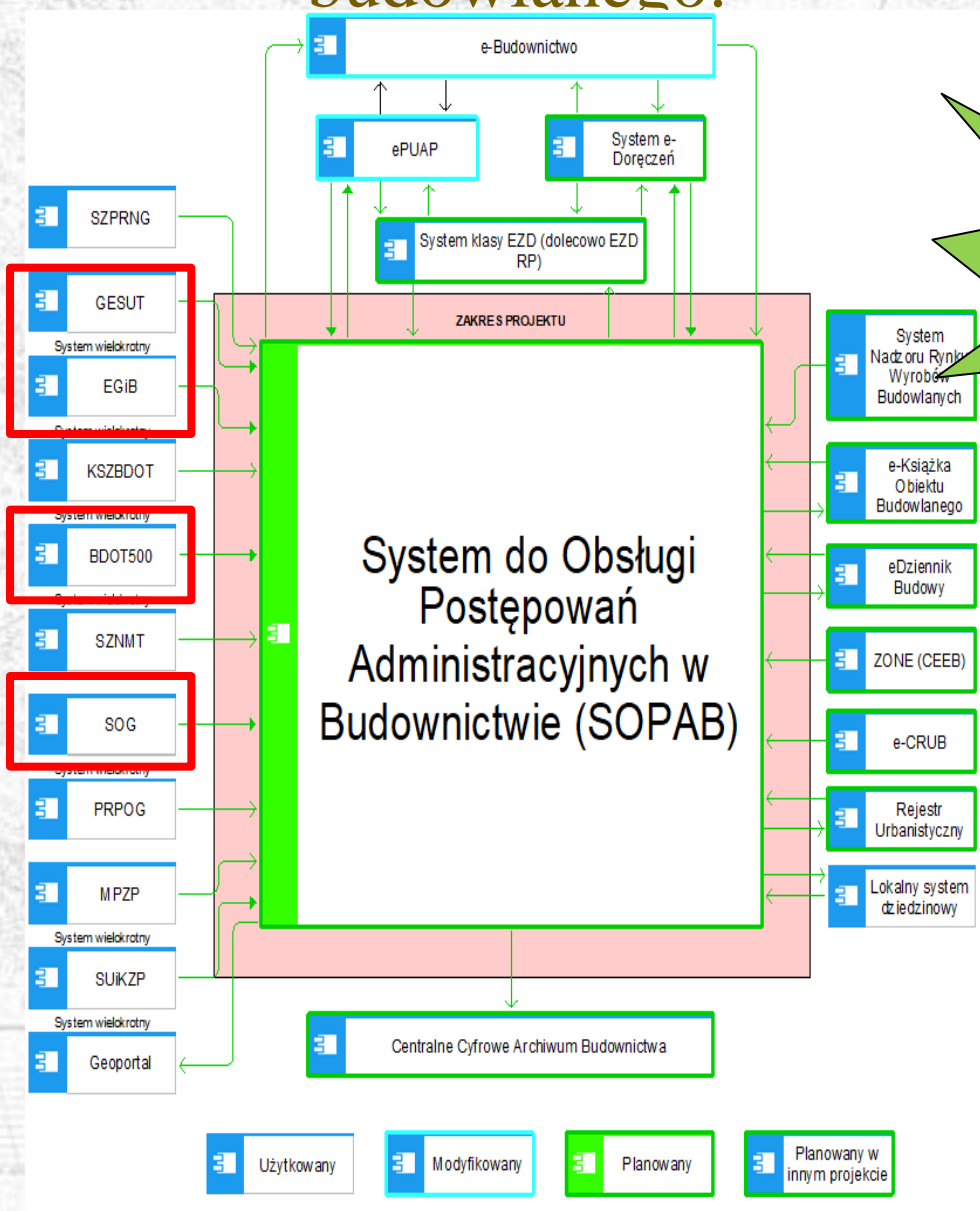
budowlanego:

e-Budownictwo

ePUAP

System e-Doręczeń

System klasy EZD (docelowo EZD RP)

ZAKRES PROJEKTU

SZPRNG

GESUT

System wielokrotny

EGiB

System wielokrotny

KSZBDOT

System wielokrotny

BDOT500

System wielokrotny

SZNMT

SOG

System wielokrotny

PRPOG

MPZP

System wielokrotny

SUiKZP

System wielokrotny

Geoportal

System do Obsługi Postępowań Administracyjnych w Budownictwie (SOPAB)

System Nadzoru Rynku Wyrobów Budowlanych

e-Książka Obiektu Budowlanego

eDziennik Budowy

ZONE (CEEB)

e-CRUB

Rejestr Urbanistyczny

Lokalny system dziedzinowy

Centralne Cyfrowe Archiwum Budownictwa

Użytkowany

Modyfikowany

Planowany

Planowany w innym projekcie